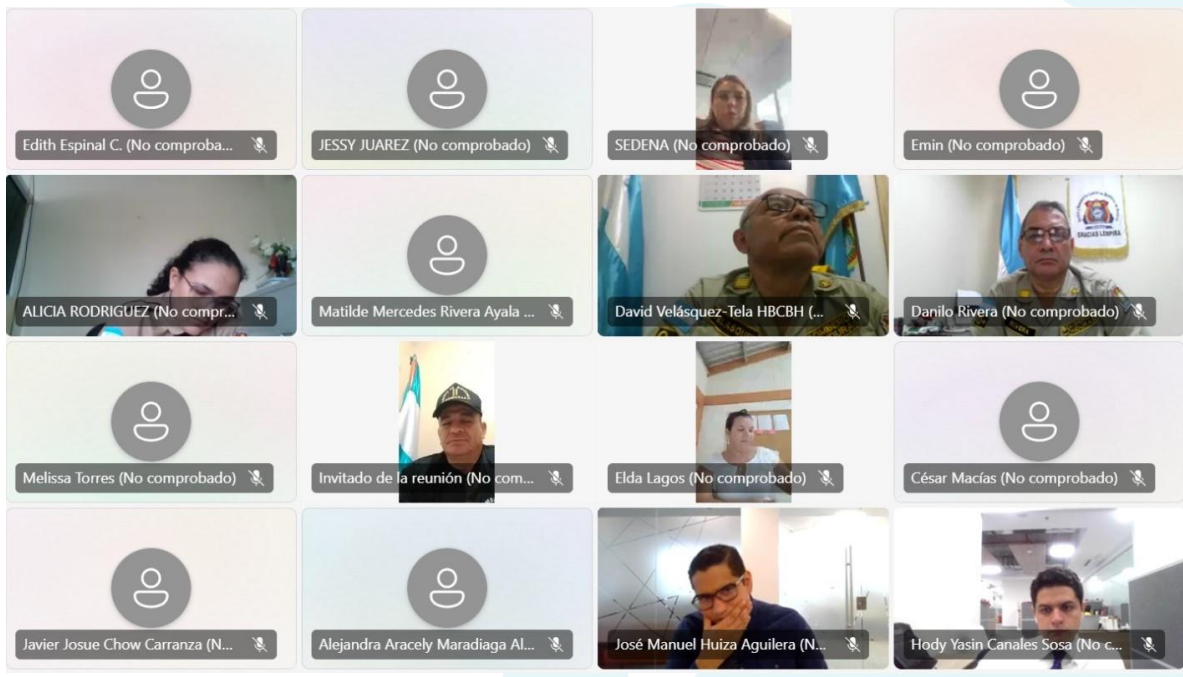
Edith Espinal C. (No comproba...

JESSY JUAREZ (No comprobado)

SEDENA (No comprobado)

Emin (No comprobado)

ALICIA RODRIGUEZ (No compr...

Matilde Mercedes Rivera Ayala ...

David Velásquez-Tela HBCBH (...

Danilo Rivera (No comprobado)

Melissa Torres (No comprobado)

Invitado de la reunión (No com...

Elda Lagos (No comprobado)

César Macías (No comprobado)

Javier Josue Chow Carranza (N...

Alejandra Aracely Maradiaga Al...

José Manuel Huiza Aguilera (N...

Hody Yasin Canales Sosa (No c...